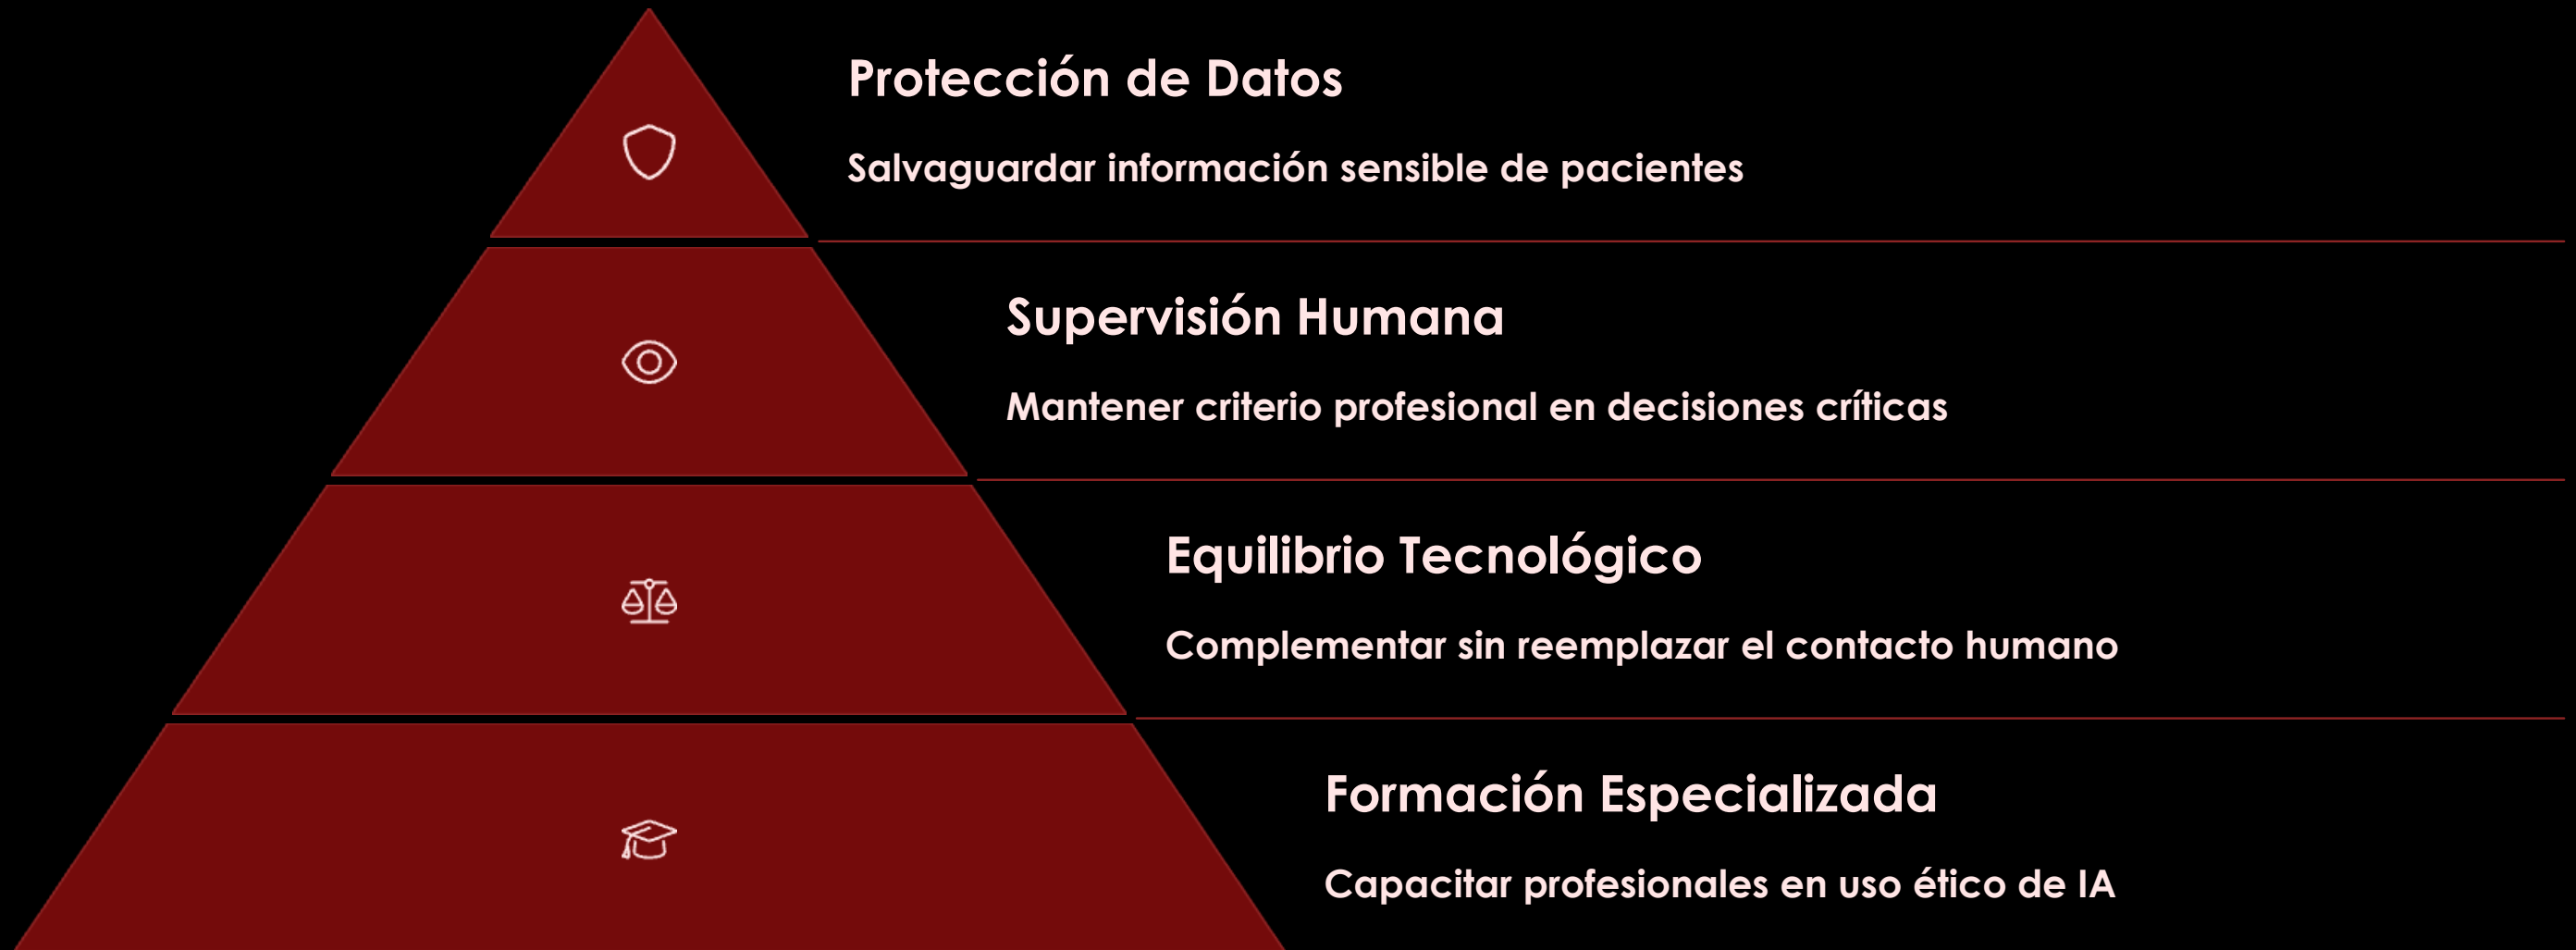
Protección de Datos

Salvaguardar información sensible de pacientes

Supervisión Humana

Mantener criterio profesional en decisiones críticas

Equilibrio Tecnológico

Complementar sin reemplazar el contacto humano

Formación Especializada

Capacitar profesionales en uso ético de IA